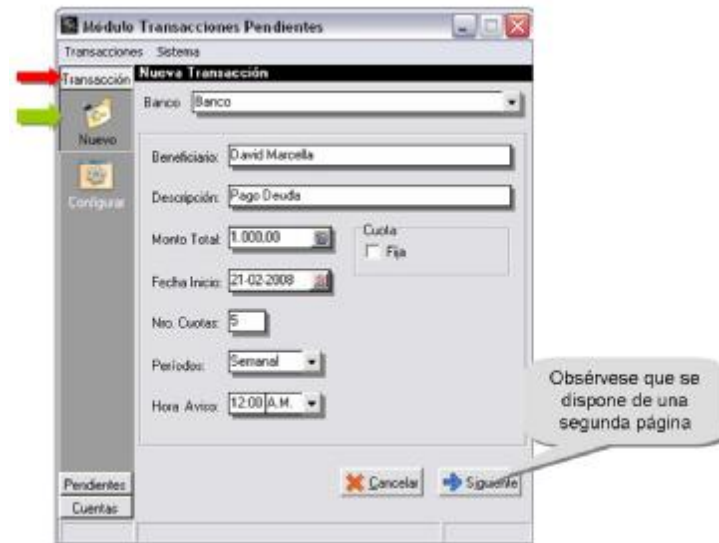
Módulo Transacciones Pendientes

Transacciones Sistema

Transacción

Nueva Transacción

Nuevo

Configurar

Banco Banco

Beneficiario: David Marcella

Descripción: Pago Deuda

Monto Total: 1.000,00

Cuota

Fija

Fecha Inicio: 21-02-2008

Nro. Cuotas: 5

Períodos: Semanal

Hora Aviso: 12:00 A.M.

Obsérvese que se dispone de una segunda página

Pendientes

Cuentas

Cancelar

Siguiente